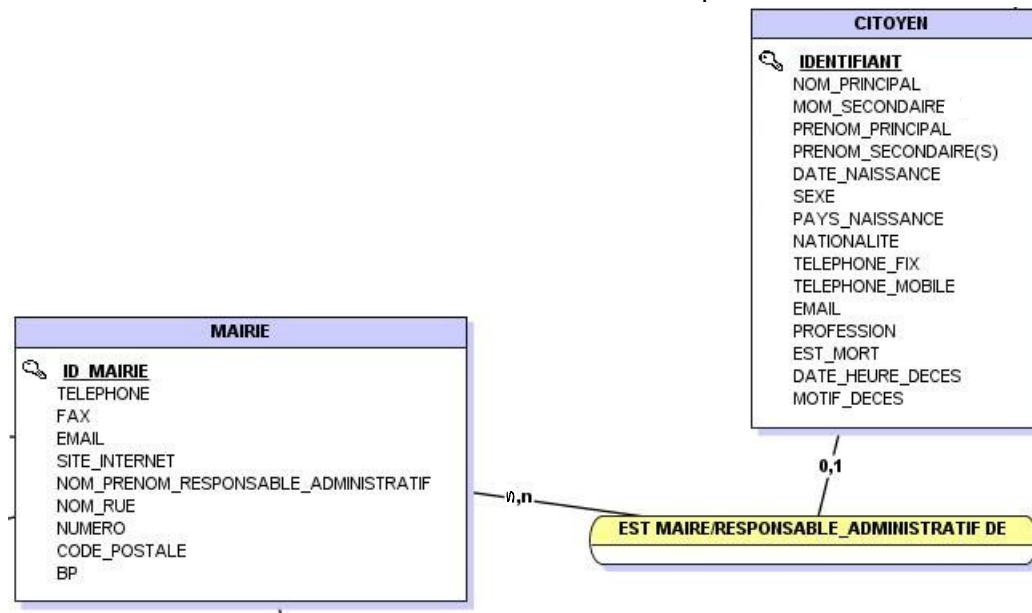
CITOYEN

IDENTIFIANT
NOM_PRINCIPAL
MOM_SECONDAIRE
PRENOM_PRINCIPAL
PRENOM_SECONDAIRE(S)
DATE_NAISSANCE
SEXE
PAYS_NAISSANCE
NATIONALITE
TELEPHONE_FIX
TELEPHONE_MOBILE
EMAIL
PROFESSION
EST_MORT
DATE_HEURE_DECES
MOTIF_DECES

MAIRIE

ID_MAIRIE
TELEPHONE
FAX
EMAIL
SITE_INTERNET
NOM_PRENOM_RESPONSABLE_ADMINISTRATIF
NOM_RUE
NUMERO
CODE_POSTALE
BP

0,n

0,1

EST MAIRE/RESPONSABLE_ADMINISTRATIF DE